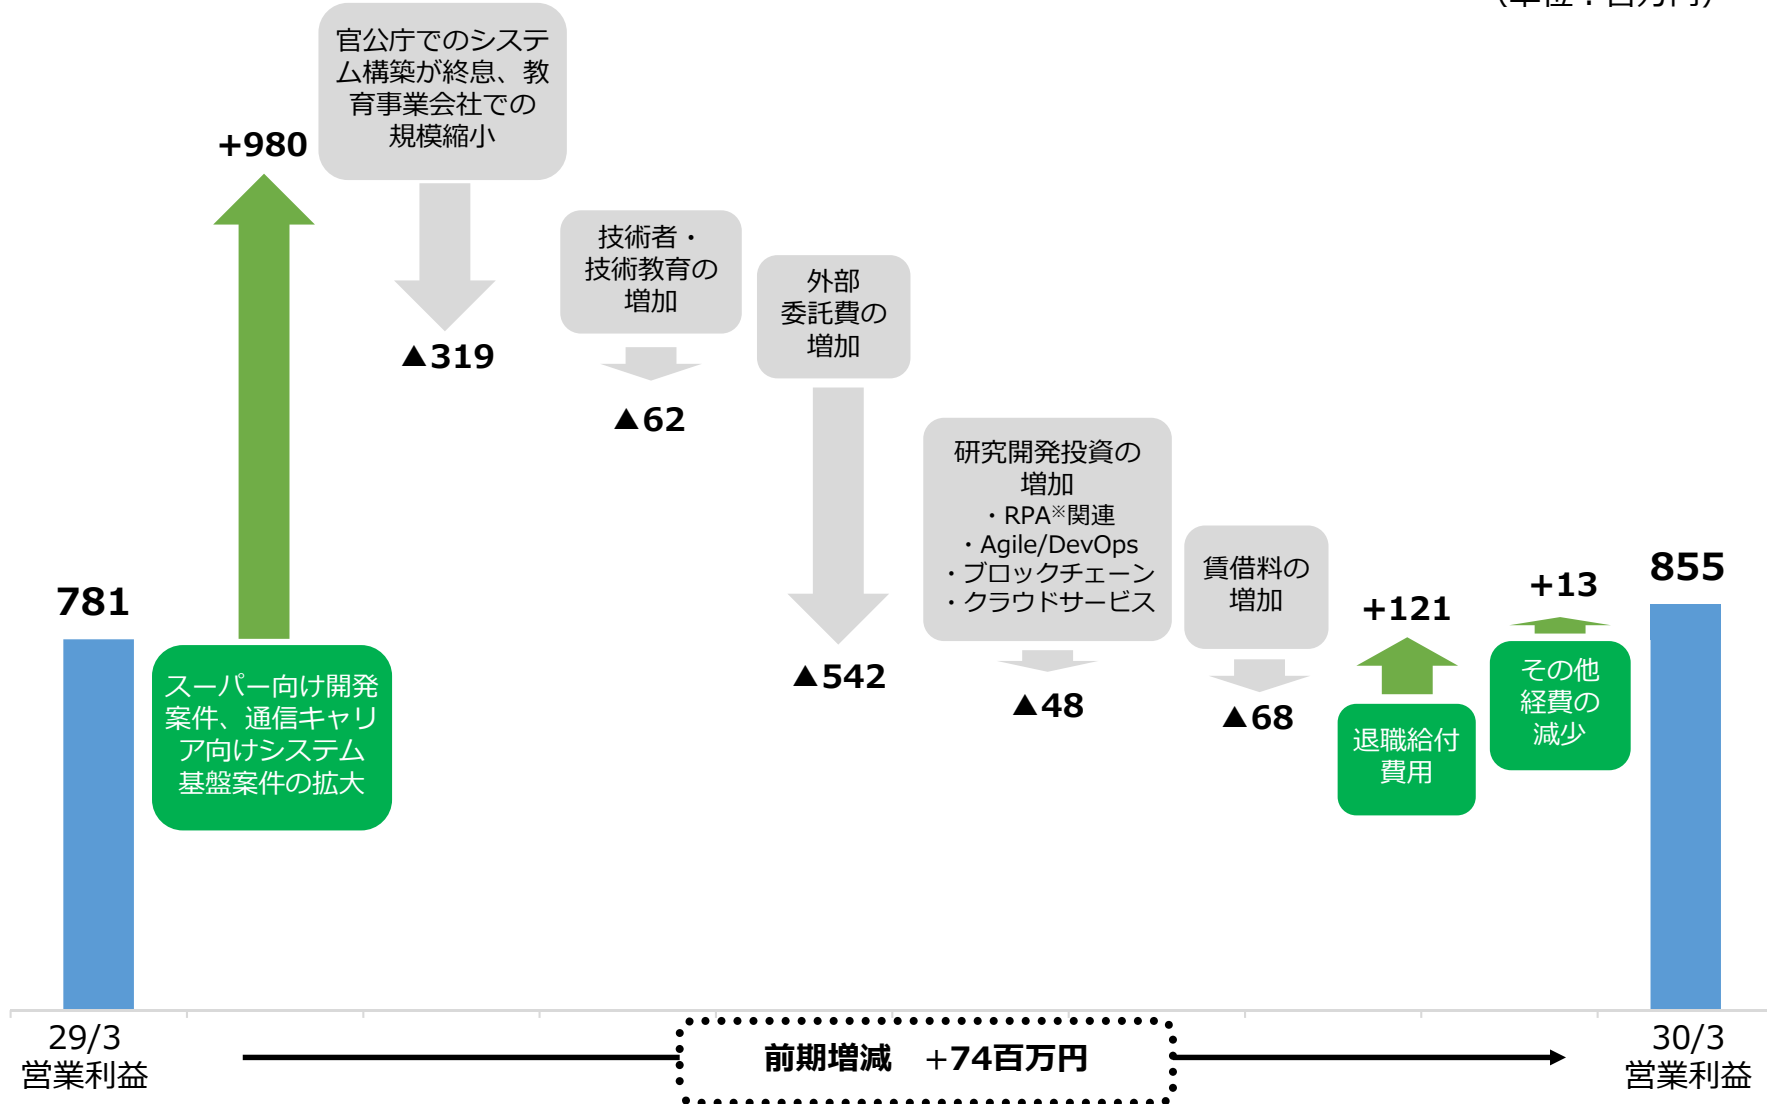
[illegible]

781

+980

スーパー向け開発案件、通信キャリア向けシステム基盤案件の拡大

官公庁でのシステム構築が終息、教育事業会社での規模縮小

▲319

技術者・技術教育の増加

▲62

外部委託費の増加

▲542

研究開発投資の増加
・RPA※関連
・Agile/DevOps
・ブロックチェーン
・クラウドサービス

▲48

賃借料の増加

▲68

+121

退職給付費用

+13

その他経費の減少

855

29/3 営業利益

前期増減 +74百万円

30/3 営業利益